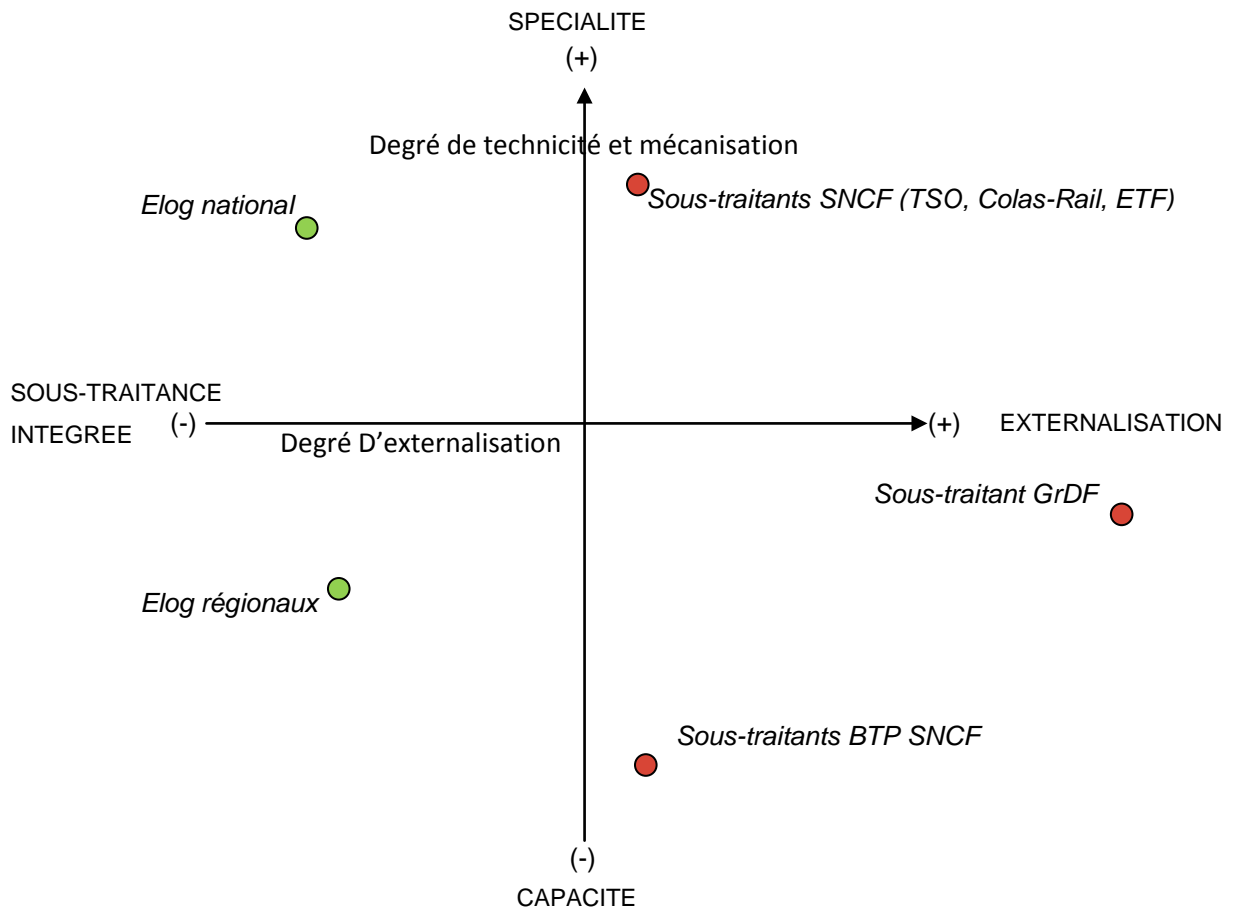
SPECIALITE
(+)

Degré de technicité et mécanisation

Elog national

Sous-traitants SNCF (TSO, Colas-Rail, ETF)

SOUS-TRAITANCE INTEGREE (-)

(+) EXTERNALISATION

Degré D'externalisation

Sous-traitant GrDF

Elog régionaux

Sous-traitants BTP SNCF

(-)
CAPACITE